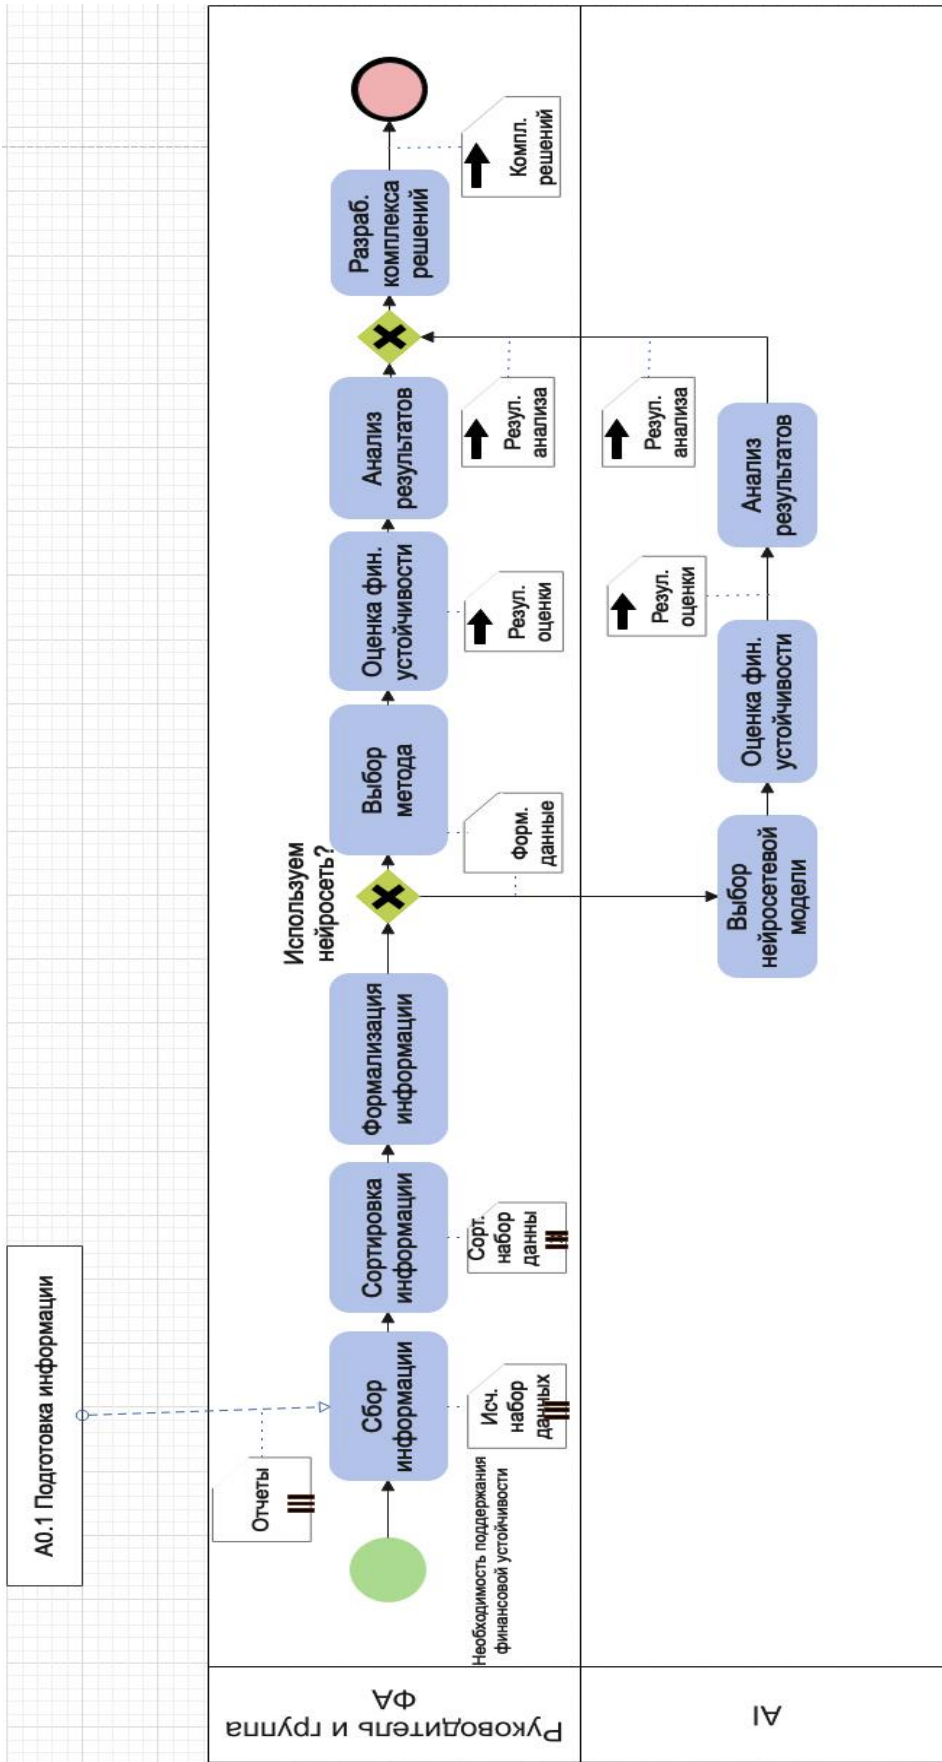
А0.1 Подготовка информации

Руководитель и группа ФА

AI

Необходимость поддержания финансовой устойчивости

Отчеты

Сбор информации

Исх. набор данных

Сортировка информации

Сорт. набор данны

Формализация информации

Используем нейросеть?

Выбор метода

Форм. данные

Оценка фин. устойчивости

Резул. оценки

Анализ результатов

Резул. анализа

Разраб. комплекса решений

Компл. решений

Выбор нейросетевой модели

Оценка фин. устойчивости

Резул. оценки

Анализ результатов

Резул. анализа